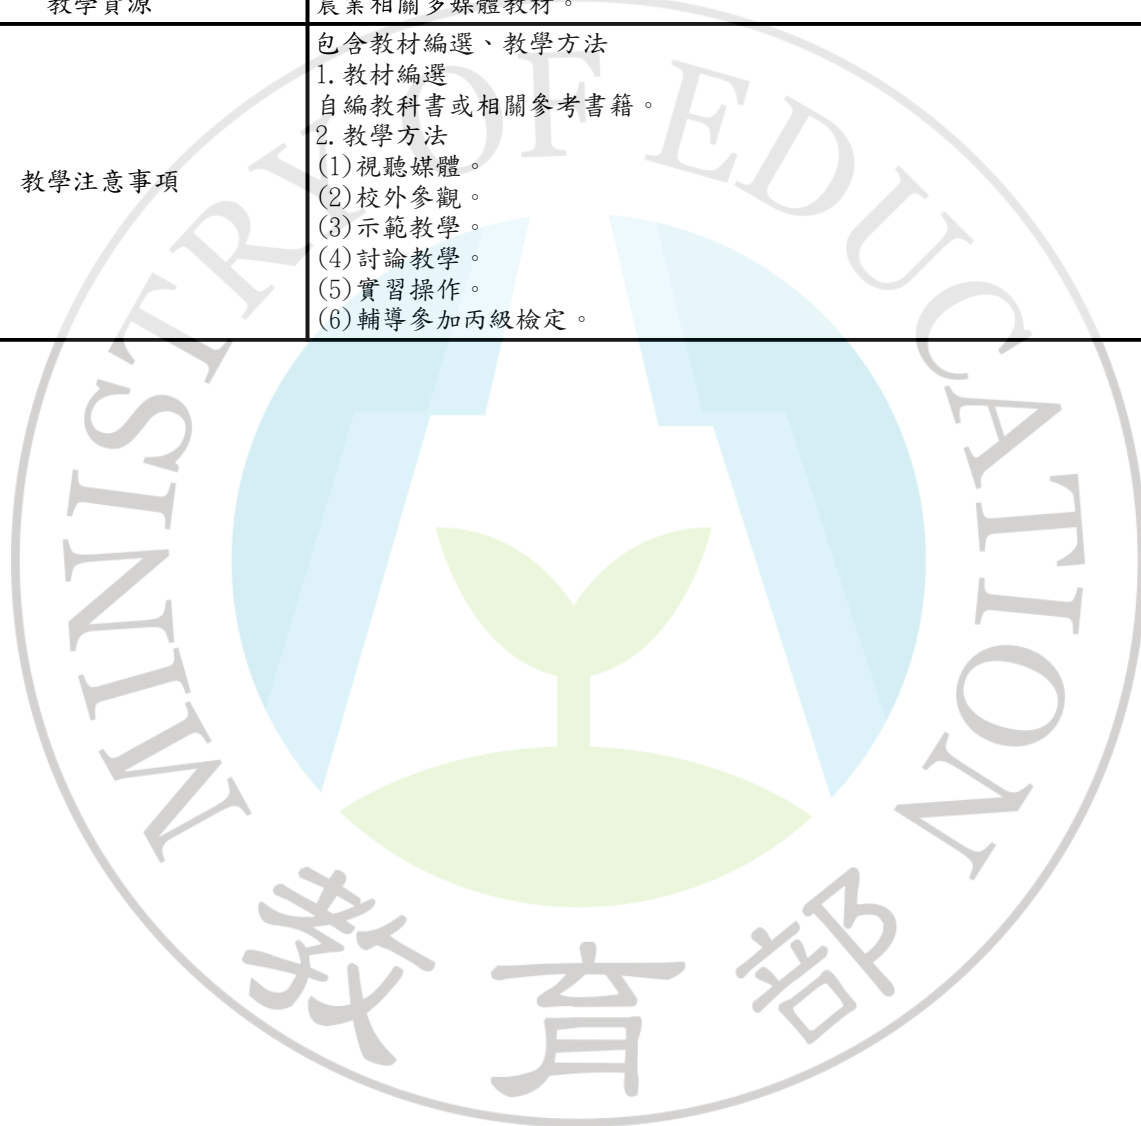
| 教學資源 | 農業相關多媒體教材。 |
|---|---|
| 教學注意事項 | 包含教材編選、教學方法<br>1.教材編選<br>自編教科書或相關參考書籍。<br>2.教學方法<br>(1)視聽媒體。<br>(2)校外參觀。<br>(3)示範教學。<br>(4)討論教學。<br>(5)實習操作。<br>(6)輔導參加丙級檢定。 |

MINISTRY OF EDUCATION

教育部